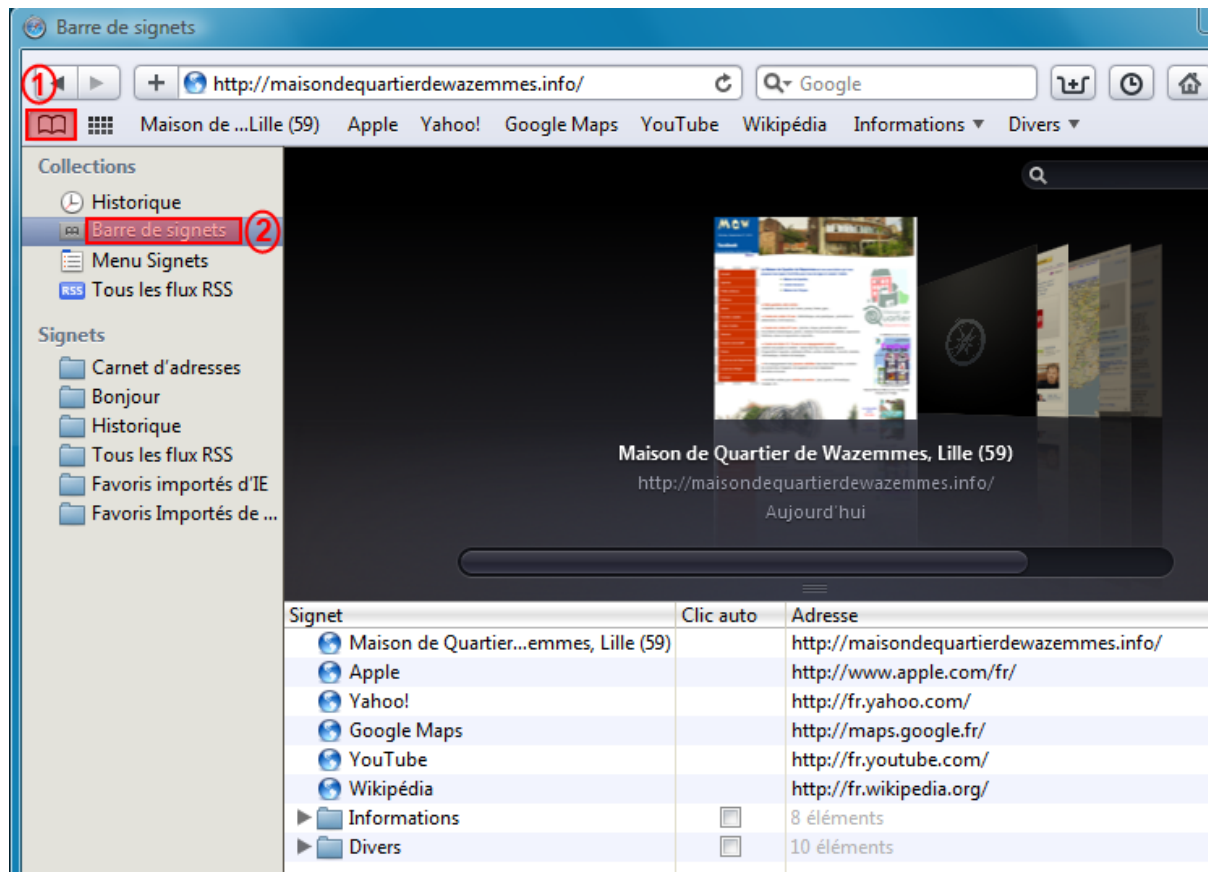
Barre de signets

1

http://maisondequartierdewazemmes.info/

Google

Maison de ...Lille (59) Apple Yahoo! Google Maps YouTube Wikipédia Informations ▼ Divers ▼

Collections

Historique

Barre de signets

2

Menu Signets

RSS Tous les flux RSS

Signets

Carnet d'adresses

Bonjour

Historique

Tous les flux RSS

Favoris importés d'IE

Favoris Importés de ...

Maison de Quartier de Wazemmes, Lille (59)

http://maisondequartierdewazemmes.info/

Aujourd'hui

| Signet | Clic auto | Adresse |
|---|---|---|
| Maison de Quartier...emmes, Lille (59) | | http://maisondequartierdewazemmes.info/ |
| Apple | | http://www.apple.com/fr/ |
| Yahoo! | | http://fr.yahoo.com/ |
| Google Maps | | http://maps.google.fr/ |
| YouTube | | http://fr.youtube.com/ |
| Wikipédia | | http://fr.wikipedia.org/ |
| Informations | ☐ | 8 éléments |
| Divers | ☐ | 10 éléments |